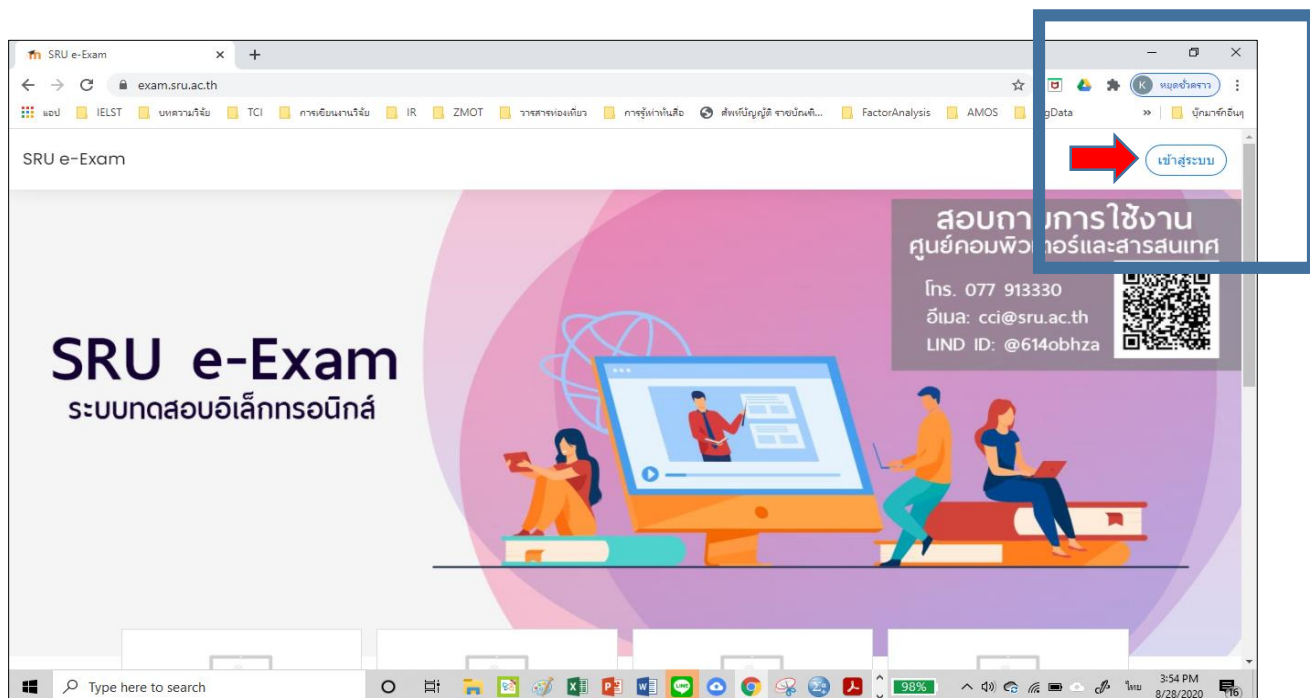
SRU e-Exam ×

exam.sru.ac.th

หยุดชั่วคราว

แอป IELST บทความวิจัย TCI การเขียนงานวิจัย IR ZMOT วารสารท่องเที่ยว การรู้เท่าทันสื่อ ศัพท์บัญญัติ ราชบัณฑิ... FactorAnalysis AMOS BigData » บุ๊กมาร์กอื่นๆ

SRU e-Exam

เข้าสู่ระบบ

สอบถามการใช้งาน
ศูนย์คอมพิวเตอร์และสารสนเทศ

โทร. 077 913330
อีเมล: cci@sru.ac.th
LIND ID: @614obhza

SRU e-Exam
ระบบทดสอบอิเล็กทรอนิกส์

Type here to search

98%

ไทย 3:54 PM 8/28/2020 16